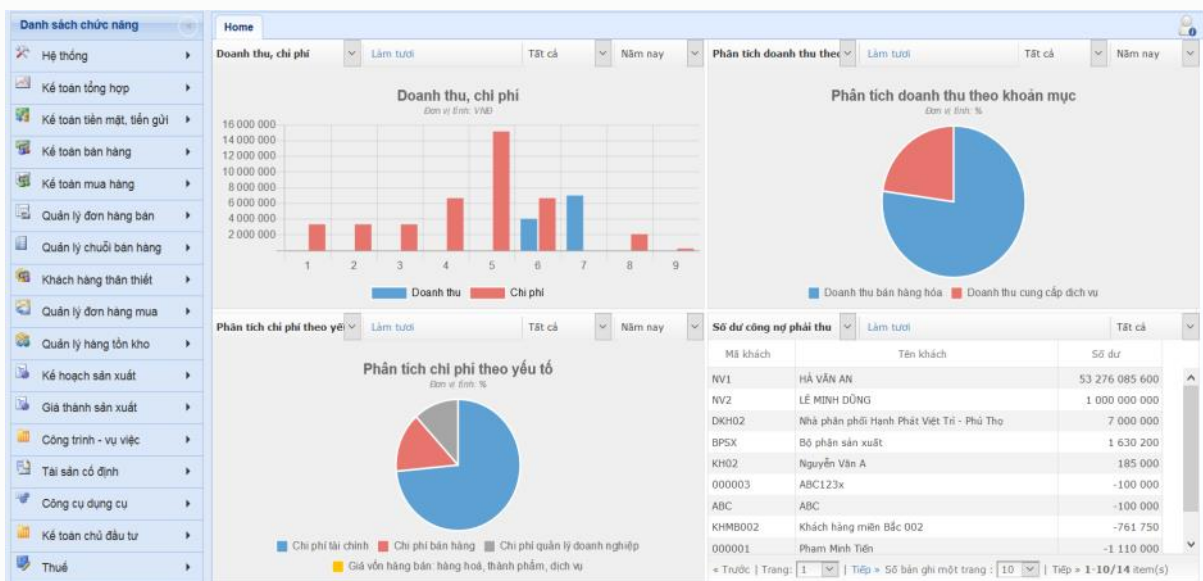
Danh sách chức năng

Hệ thống
Kế toán tổng hợp
Kế toán tiền mặt, tiền gửi
Kế toán bán hàng
Kế toán mua hàng
Quản lý đơn hàng bán
Quản lý chuỗi bán hàng
Khách hàng thân thiết
Quản lý đơn hàng mua
Quản lý hàng tồn kho
Kế hoạch sản xuất
Giá thành sản xuất
Công trình - vụ việc
Tài sản cố định
Công cụ dụng cụ
Kế toán chủ đầu tư
Thuế

Home

Doanh thu, chi phí | Làm tươi | Tất cả | Năm nay

Doanh thu, chi phí
Đơn vị tính: VNĐ

16 000 000
14 000 000
12 000 000
10 000 000
8 000 000
6 000 000
4 000 000
2 000 000

1 2 3 4 5 6 7 8 9

Doanh thu   Chi phí

Phân tích doanh thu theo | Làm tươi | Tất cả | Năm nay

Phân tích doanh thu theo khoản mục
Đơn vị tính: %

Doanh thu bán hàng hóa   Doanh thu cung cấp dịch vụ

Phân tích chi phí theo yếu | Làm tươi | Tất cả | Năm nay

Phân tích chi phí theo yếu tố
Đơn vị tính: %

Chi phí tài chính   Chi phí bán hàng   Chi phí quản lý doanh nghiệp
Giá vốn hàng bán: hàng hoá, thành phẩm, dịch vụ

Số dư công nợ phải thu | Làm tươi | Tất cả

| Mã khách | Tên khách | Số dư |
|---|---|---|
| NV1 | HÀ VĂN AN | 53 276 085 600 |
| NV2 | LÊ MINH DŨNG | 1 000 000 000 |
| DKH02 | Nhà phân phối Hạnh Phát Việt Trì - Phú Thọ | 7 000 000 |
| BPSX | Bộ phận sản xuất | 1 630 200 |
| KH02 | Nguyễn Văn A | 185 000 |
| 000003 | ABC123x | -100 000 |
| ABC | ABC | -100 000 |
| KHMB002 | Khách hàng miền Bắc 002 | -761 750 |
| 000001 | Phạm Minh Tiến | -1 110 000 |

« Trước | Trang: 1 | Tiếp » Số bản ghi một trang : 10 | Tiếp » 1-10/14 item(s)